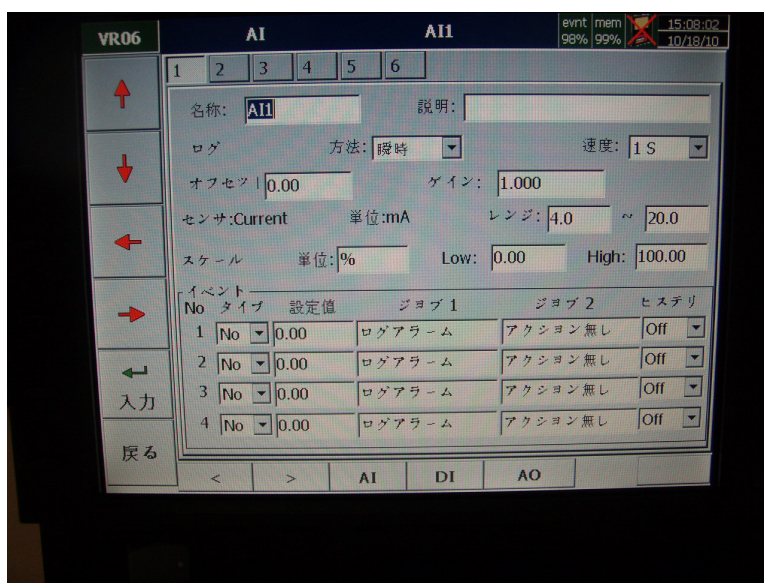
VR06 AI AI1 evnt 98% mem 99% 15:08:02 10/18/10

1 2 3 4 5 6

名称: AI1 説明:

ログ 方法: 瞬時 速度: 1 S

オフセット: 0.00 ゲイン: 1.000

センサ:Current 単位:mA レンジ: 4.0 ~ 20.0

スケール 単位: % Low: 0.00 High: 100.00

イベント

| No | タイプ | 設定値 | ジョブ1 | ジョブ2 | ヒステリ |
|---|---|---|---|---|---|
| 1 | No | 0.00 | ログアラーム | アクション無し | Off |
| 2 | No | 0.00 | ログアラーム | アクション無し | Off |
| 3 | No | 0.00 | ログアラーム | アクション無し | Off |
| 4 | No | 0.00 | ログアラーム | アクション無し | Off |

入力

戻る

< > AI DI AO